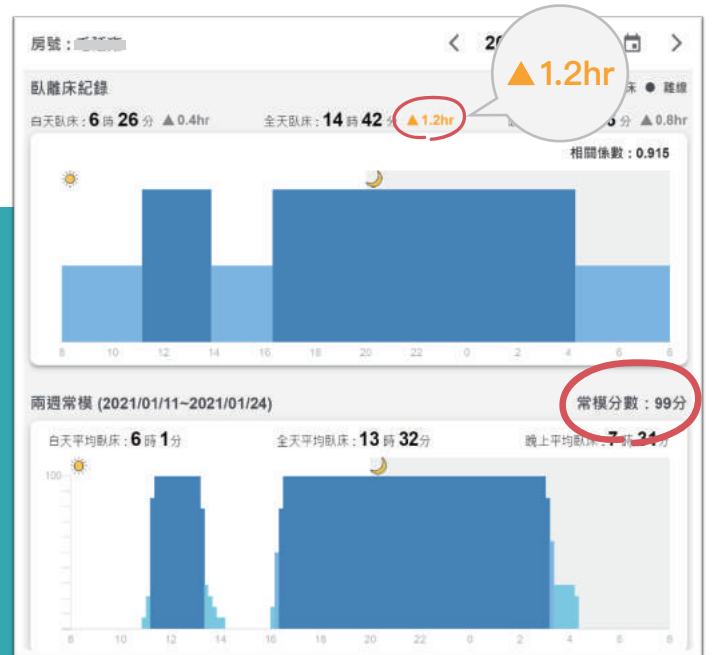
房號：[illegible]

20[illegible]

臥離床紀錄

▲1.2hr

床 ● 離線

白天臥床：6 時 26 分 ▲0.4hr

全天臥床：14 時 42 分 ▲1.2hr

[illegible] 6 分 ▲0.8hr

相關係數：0.915

8 10 12 14 16 18 20 22 0 2 4 6 6

兩週常模 (2021/01/11~2021/01/24)

常模分數：99分

白天平均臥床：6 時 1 分

全天平均臥床：13 時 32 分

晚上平均臥床：7 時 31 分

100

8 10 12 14 16 18 20 22 0 2 4